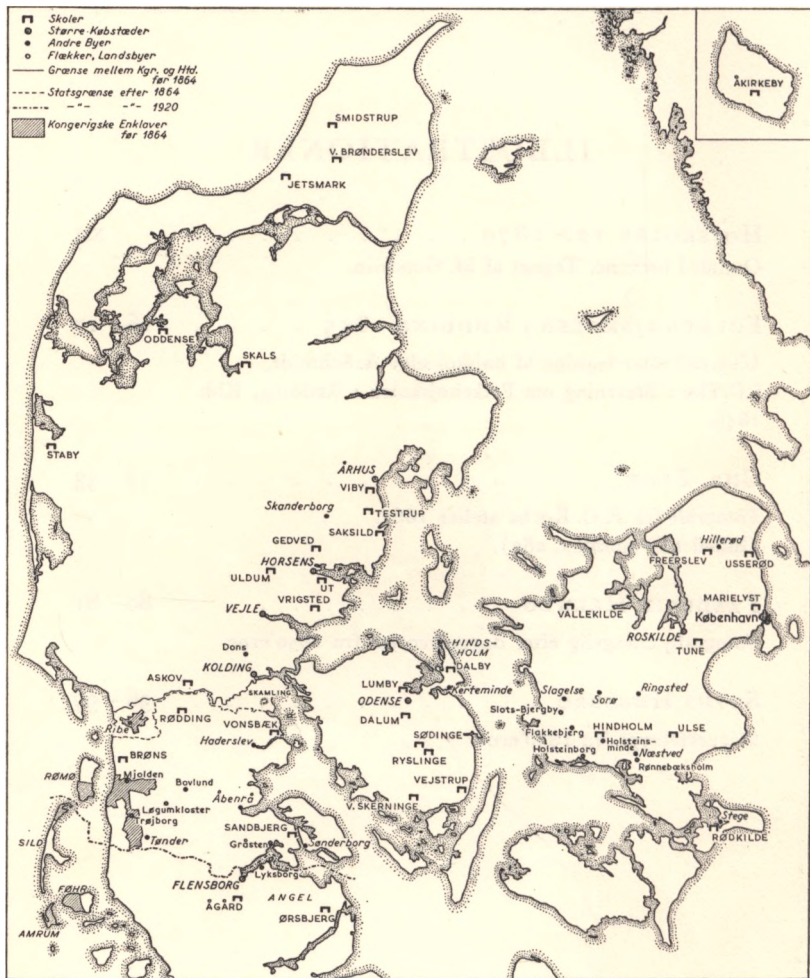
Skoler
Større Købstæder
Andre Byer
Flækker, Landsbyer
Grænse mellem Kgr. og Htd. før 1864
Statsgrænse efter 1864
-"- -"- 1920
Kongerigske Enklaver før 1864

ÅKIRKEBY
SMIDSTRUP
V. BRØNDERSLEV
JETSMARK
ODDENSE
SKALS
STABY
ÅRHUS
VIBY
Skanderborg
TESTRUP
SAKSILD
GEDVED
HORSENS
ULDUM
UT
VRIGSTED
VEJLE
Dons
KOLDING
ASKOV
SKAMLING
RØDDING
VONSBÆK
Ribe
Haderslev
BRØNS
RØMØ
Mjolden
Bovlund
Åbenrå
Løgumkloster
Frøjborg
Tønder
SANDBJERG
Gråsten
Sønderborg
SILD
FØHR
AMRUM
FLENSBORG
Lyksborg
ÅGARD
ANGEL
ØRSBJERG
HINDSHOLM
DALBY
LUMBY
Kerteminde
ODENSE
DALUM
SØDINGE
RYSLINGE
VEJSTRUP
V. SKERNINGE
FREERSLEV
Hillerød
USSERØD
MARIELYST
København
VALLEKILDE
ROSKILDE
TUNE
Slagelse
Sorø
Ringsted
Slots-Bjergby
Flakkebjerg
HINDHOLM
Holsteinsminde
ULSE
Holsteinborg
Næstved
Rønnebæksholm
Stege
RØDKILDE